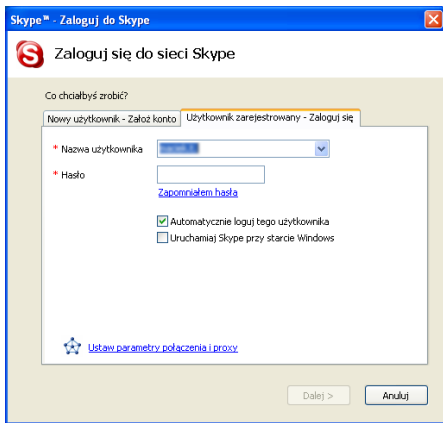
Skype™ - Zaloguj do Skype

Zaloguj się do sieci Skype

Co chciałbyś zrobić?

Nowy użytkownik - Załóż konto
Użytkownik zarejestrowany - Zaloguj się

* Nazwa użytkownika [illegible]

* Hasło

Zapomniałem hasła

Automatycznie loguj tego użytkownika

Uruchamiaj Skype przy starcie Windows

Ustaw parametry połączenia i proxy

Dalej >
Anuluj